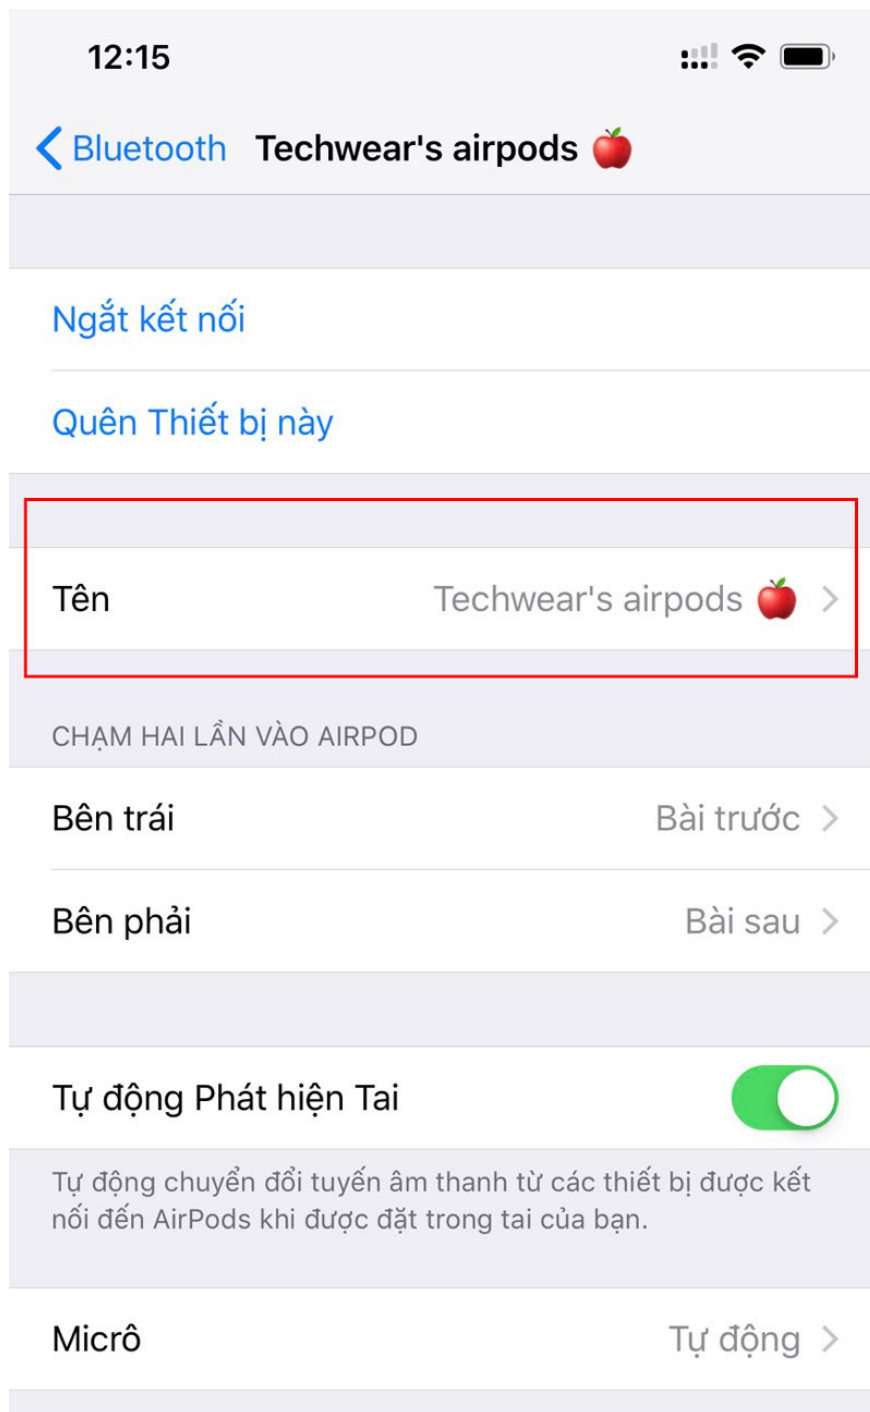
12:15

Bluetooth Techwear's airpods 🍎

Ngắt kết nối

Quên Thiết bị này

Tên Techwear's airpods 🍎

CHẠM HAI LẦN VÀO AIRPOD

Bên trái Bài trước

Bên phải Bài sau

Tự động Phát hiện Tai

Tự động chuyển đổi tuyến âm thanh từ các thiết bị được kết nối đến AirPods khi được đặt trong tai của bạn.

Micrô Tự động